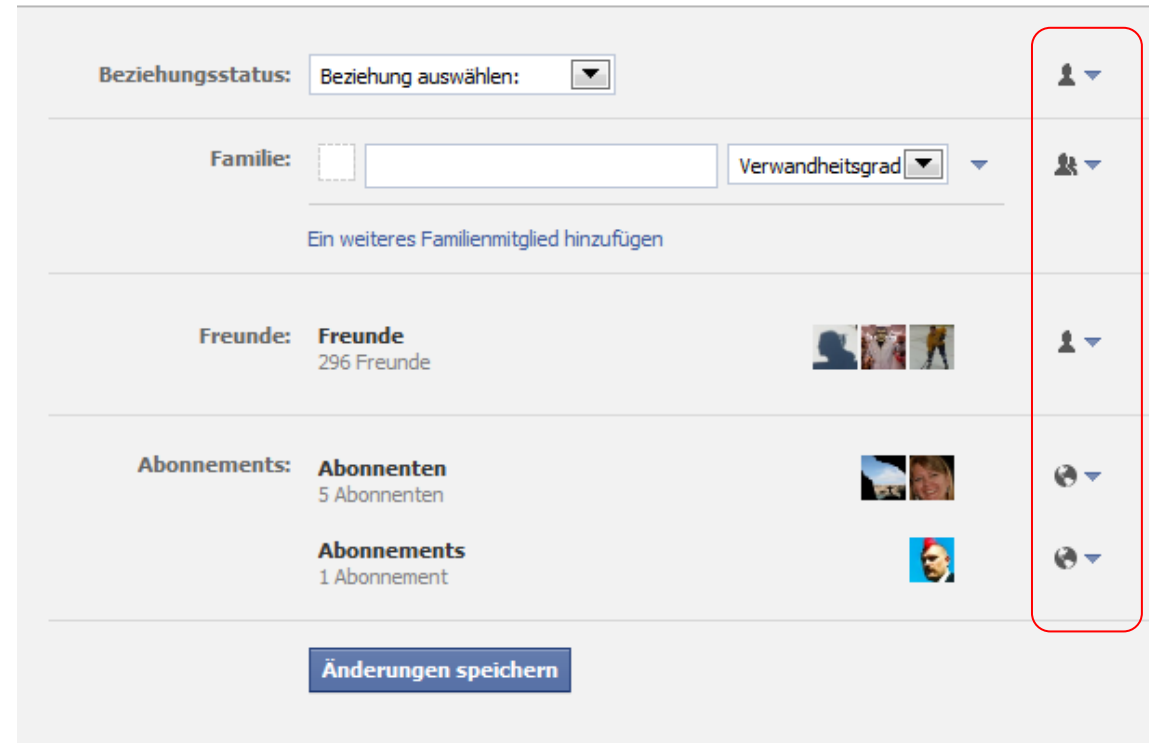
Beziehungsstatus: Beziehung auswählen:

Familie: Verwandheitsgrad

Ein weiteres Familienmitglied hinzufügen

Freunde: Freunde
296 Freunde

Abonnements: Abonnenten
5 Abonnenten

Abonnements
1 Abonnement

Änderungen speichern